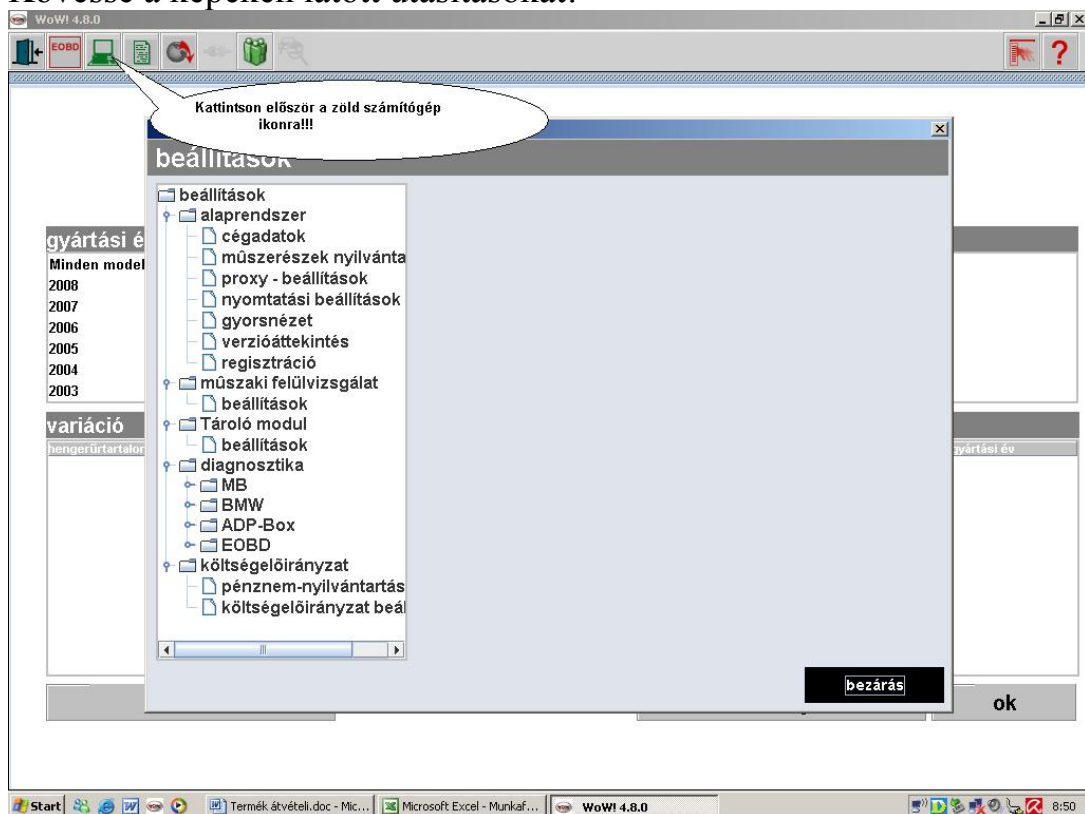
Kövesse a képeken látott utasításokat.

WoW! 4.8.0

EOBD

Kattintson először a zöld számítógép ikonra!!!

beállítások

beállítások
alaprendszer
cégadatok
műszerészek nyilvánta
proxy - beállítások
nyomtatási beállítások
gyorsnézet
verzióáttekintés
regisztráció
műszaki felülvizsgálat
beállítások
Tároló modul
beállítások
diagnosztika
MB
BMW
ADP-Box
EOBD
költségelőirányzat
pénznem-nyilvántartás
költségelőirányzat beál

bezárás

gyártási é
Minden model
2008
2007
2006
2005
2004
2003

variáció
hengerűrtartalom
gyártási év

ok

Start
Termék átvételi.doc - Mic...
Microsoft Excel - Munkaf...
WoW! 4.8.0
8:50